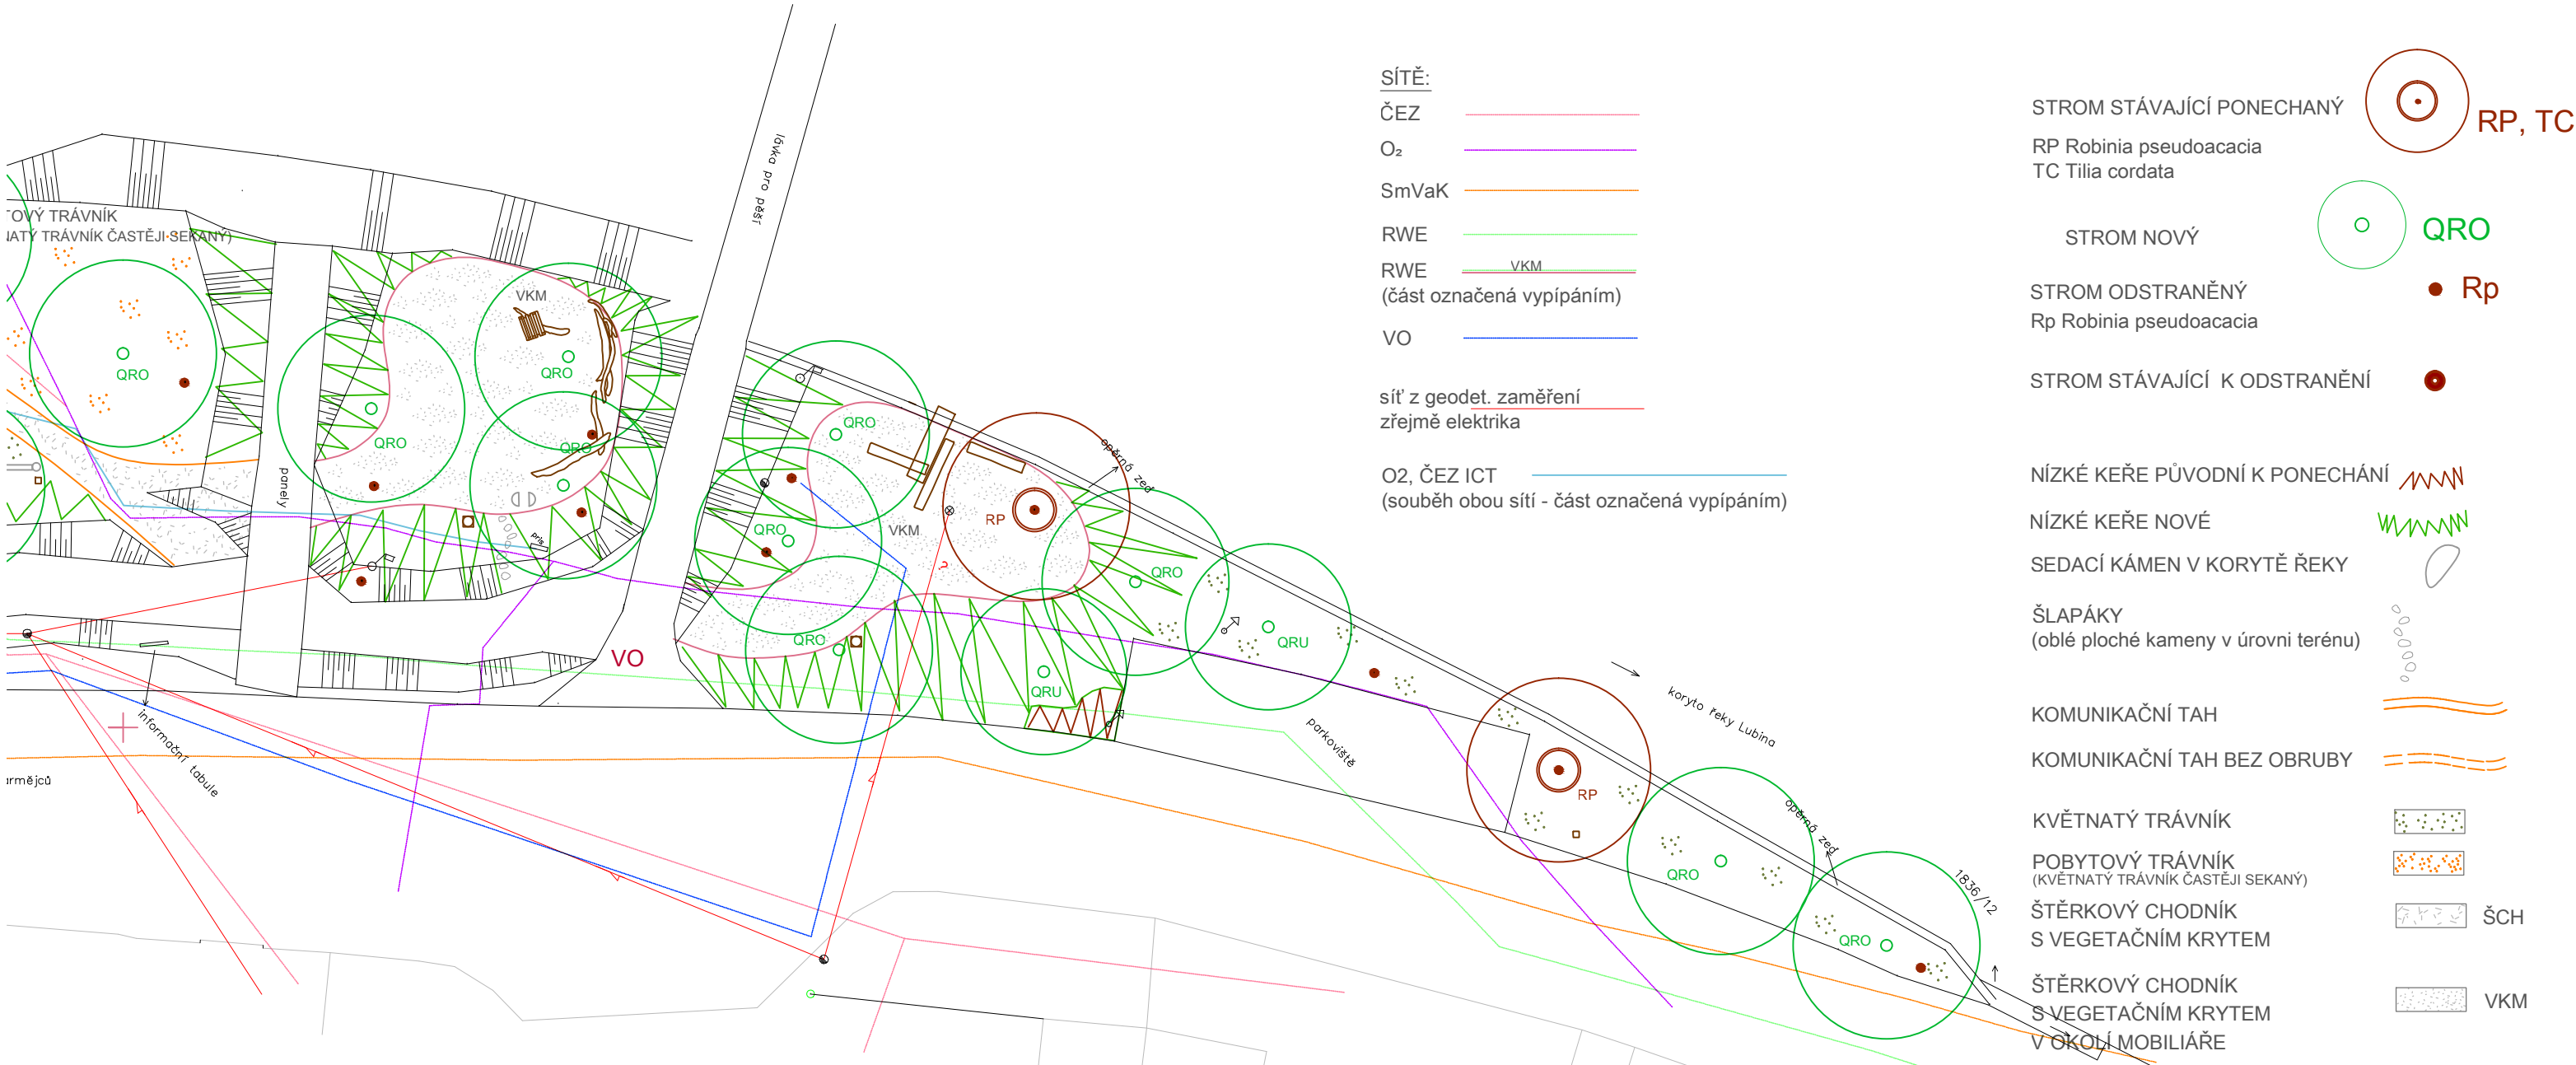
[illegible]OVÝ TRÁVNÍK
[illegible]ATÝ TRÁVNÍK ČASTĚJI SEKANÝ)

QRO
QRO
VKM
QRO
QRO
poněky
lávka pro pěší
QRO
QRO
VKM
RP
QRO
QRO
QRU
QRO
VO
opěrná zeď
QRU
parkoviště
koryto řeky Lubina
RP
QRO
opěrná zeď
QRO
1836/12
informační tabule
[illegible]rmějců

SÍTĚ:
ČEZ
$O_2$
SmVaK
RWE
RWE
VKM
(část označená vypípáním)
VO

síť z geodet. zaměření
zřejmě elektrika

O2, ČEZ ICT
(souběh obou sítí - část označená vypípáním)

STROM STÁVAJÍCÍ PONECHANÝ
RP, TC
RP Robinia pseudoacacia
TC Tilia cordata

STROM NOVÝ
QRO

STROM ODSTRANĚNÝ
Rp
Rp Robinia pseudoacacia

STROM STÁVAJÍCÍ K ODSTRANĚNÍ

NÍZKÉ KEŘE PŮVODNÍ K PONECHÁNÍ

NÍZKÉ KEŘE NOVÉ

SEDACÍ KÁMEN V KORYTĚ ŘEKY

ŠLAPÁKY
(oblé ploché kameny v úrovni terénu)

KOMUNIKAČNÍ TAH

KOMUNIKAČNÍ TAH BEZ OBRUBY

KVĚTNATÝ TRÁVNÍK

POBYTOVÝ TRÁVNÍK
(KVĚTNATÝ TRÁVNÍK ČASTĚJI SEKANÝ)

ŠTĚRKOVÝ CHODNÍK
S VEGETAČNÍM KRYTEM
ŠCH

ŠTĚRKOVÝ CHODNÍK
S VEGETAČNÍM KRYTEM
V OKOLÍ MOBILIÁŘE
VKM